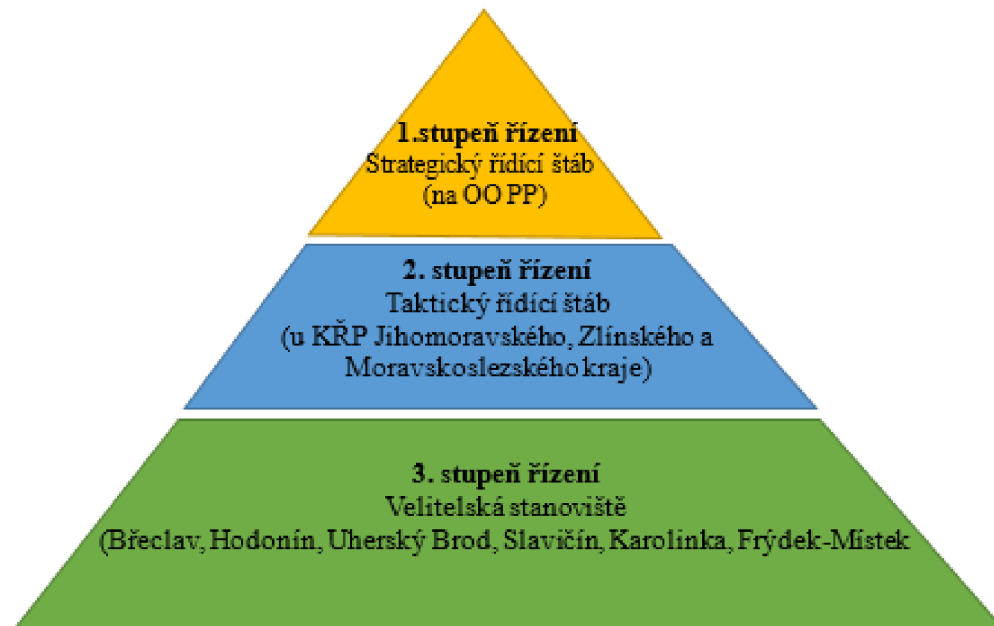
1.stupeň řízení
Strategický řídící štáb
(na OO PP)

2. stupeň řízení
Taktický řídící štáb
(u KŘP Jihomoravského, Zlínského a Moravskoslezského kraje)

3. stupeň řízení
Velitelská stanoviště
(Břeclav, Hodonín, Uherský Brod, Slavičín, Karolinka, Frýdek-Místek